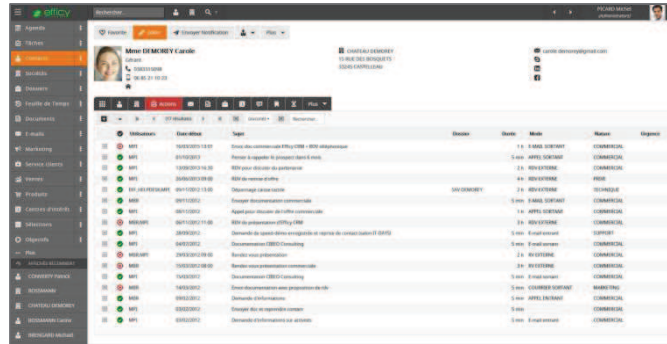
efficy

Rechercher

PICARD Michel

Agenda
Tâches
Contacts
Sociétés
Dossiers
Feuille de Temps
Documents
E-mails
Marketing
Service clients
Ventes
Produits
Centres d'intérêt
Sélections
Objectifs
Plus
CONVERTY Patrick
ROSSMANN
CHATEAU DEMOREY
ROSSMANN Cédric
BRUSSARD Michel

Favoris
Éditer
Envoyer Notification
Plus

Mme DEMOREY Carole
Gérant

CHATEAU DEMOREY
15 RUE DES BOSQUETS
33240 CARPELLEAU

carole.demorey@gmail.com

Actions
Plus

| | | Utilisateurs | Date début | Sujet | Dossier | Durée | Mode | Nature | Urgence |
|---|---|---|---|---|---|---|---|---|---|
| | | MP1 | 16/03/2013 14:30 | Envoi doc commerciale Efficy CRM + RDV téléphonique | | 1 h | E-MAIL SORTANT | COMMERCIAL | |
| | | MP1 | 01/10/2013 | Penser à rappeler le prospect dans 6 mois | | 5 min | APPEL SORTANT | COMMERCIAL | |
| | | MP1 | 13/09/2013 14:30 | RDV pour discuter du partenariat | | 2 h | RDV EXTERNE | COMMERCIAL | |
| | | MP1 | 20/06/2013 09:00 | RDV de remise d'offre | | 4 h | RDV EXTERNE | PRIVE | |
| | | SHY_VIO;PIEDMONT | 09/11/2012 15:00 | Dépannage caisse tactile | SAV DEMOREY | 2 h | RDV EXTERNE | TECHNIQUE | |
| | | MDR | 09/11/2012 | Envoyer documentation commerciale | | 5 min | E-MAIL SORTANT | COMMERCIAL | |
| | | MP1 | 09/11/2012 | Appel pour discuter de l'offre commerciale | | 1 h | APPEL SORTANT | COMMERCIAL | |
| | | MDR;MP1 | 06/11/2012 11:00 | RDV de présentation d'Efficy CRM | | 2 h | RDV EXTERNE | COMMERCIAL | |
| | | MP1 | 03/09/2012 | Demande de quantité démo enregistrée et reprise de contact | | 5 min | E-mail entrant | SUPPORT | |
| | | MP1 | 04/03/2012 | Documentation CIBEO Consulting | | 5 min | E-mail entrant | COMMERCIAL | |
| | | MDR;MP1 | 29/03/2012 09:00 | Rendez-vous présentation | | 2 h | RDV EXTERNE | COMMERCIAL | |
| | | MDR | 15/03/2012 08:00 | Rendez-vous présentation commerciale | | 2 h | RDV EXTERNE | COMMERCIAL | |
| | | MP1 | 15/03/2012 | Documentation CIBEO Consulting | | 5 min | E-mail sortant | COMMERCIAL | |
| | | MDR | 13/03/2012 | Envoi documentation avec proposition de rdv | | 5 min | COURRIER SORTANT | MARKETING | |
| | | MDR | 09/02/2012 | Demande d'informations | | 5 min | APPEL ENTRANT | COMMERCIAL | |
| | | MDR | 03/02/2012 | Envoyer doc et reprendre contact | | 5 min | | COMMERCIAL | |
| | | MP1 | 03/02/2012 | Demande d'informations sur accueils | | 5 min | E-mail entrant | COMMERCIAL | |